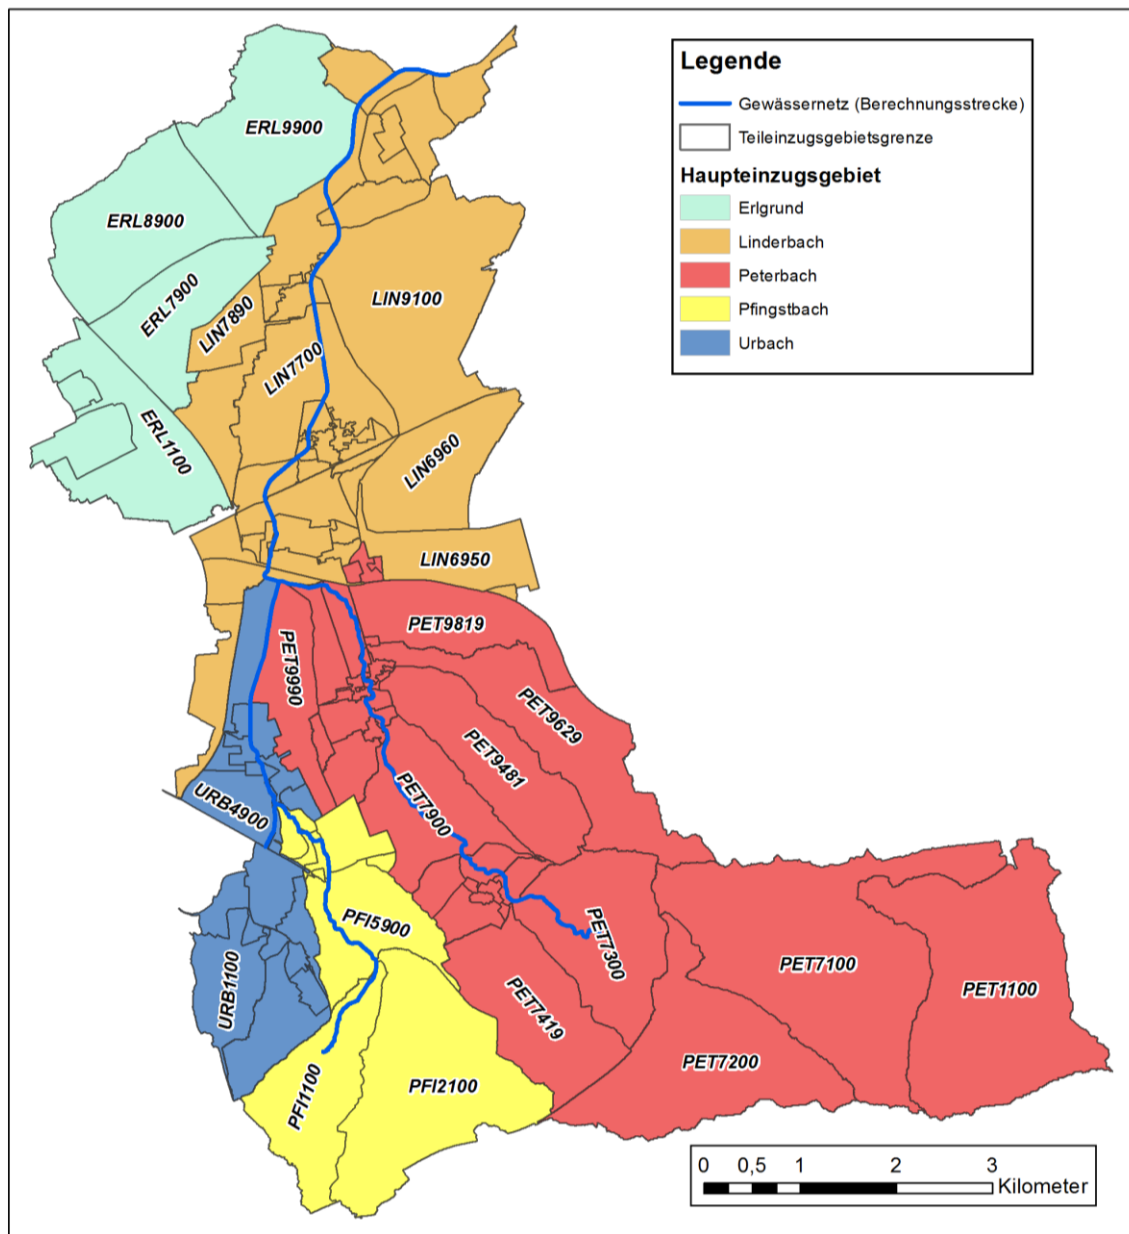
Legende
Gewässernetz (Berechnungsstrecke)
Teileinzugsgebietsgrenze
Haupteinzugsgebiet
Erlgrund
Linderbach
Peterbach
Pfingstbach
Urbach

ERL9900
ERL8900
ERL7900
ERL1100
LIN7890
LIN7700
LIN9100
LIN6960
LIN6950
PET9819
PET9990
PET9629
PET9481
PET7900
URB4900
PFI5900
PET7300
URB1100
PET7419
PET7100
PET1100
PET7200
PFI1100
PFI2100

0 0,5 1 2 3 Kilometer